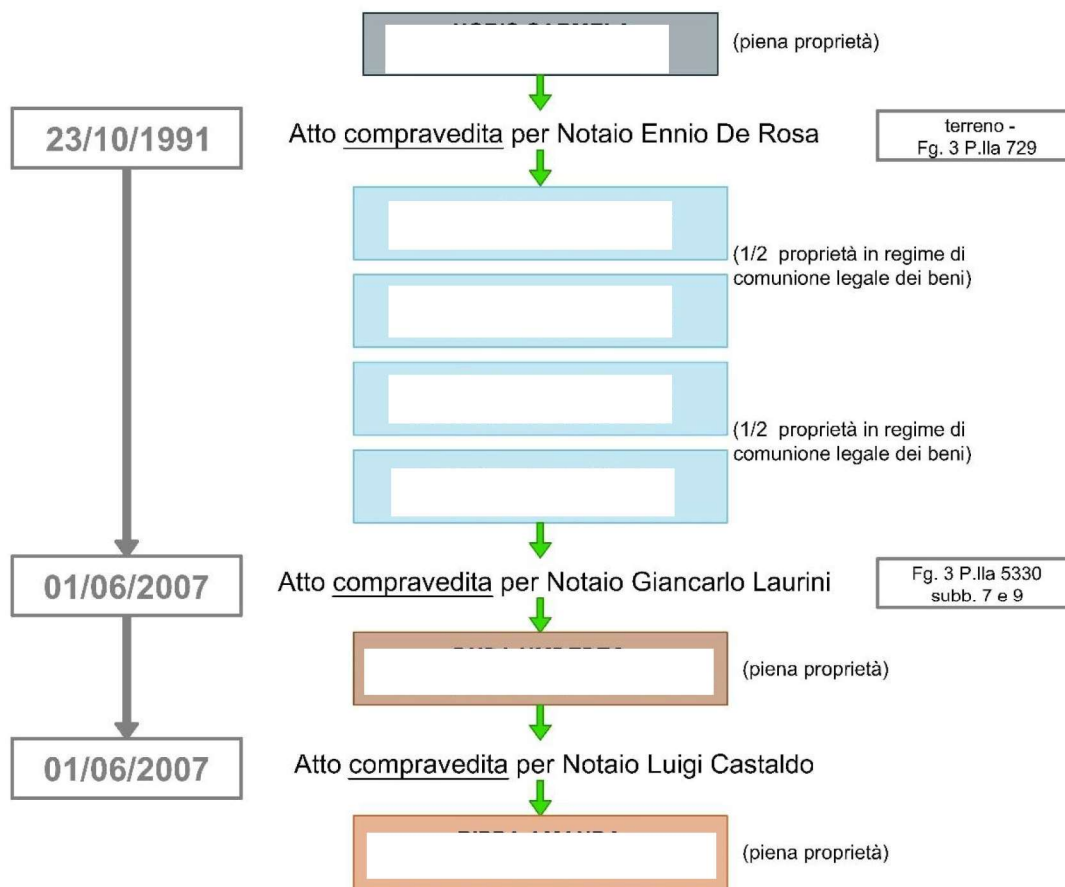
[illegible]

(piena proprietà)

23/10/1991

Atto compravedita per Notaio Ennio De Rosa

terreno - Fg. 3 P.lla 729

(1/2 proprietà in regime di comunione legale dei beni)

(1/2 proprietà in regime di comunione legale dei beni)

01/06/2007

Atto compravedita per Notaio Giancarlo Laurini

Fg. 3 P.lla 5330 subb. 7 e 9

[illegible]

(piena proprietà)

01/06/2007

Atto compravedita per Notaio Luigi Castaldo

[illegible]

(piena proprietà)